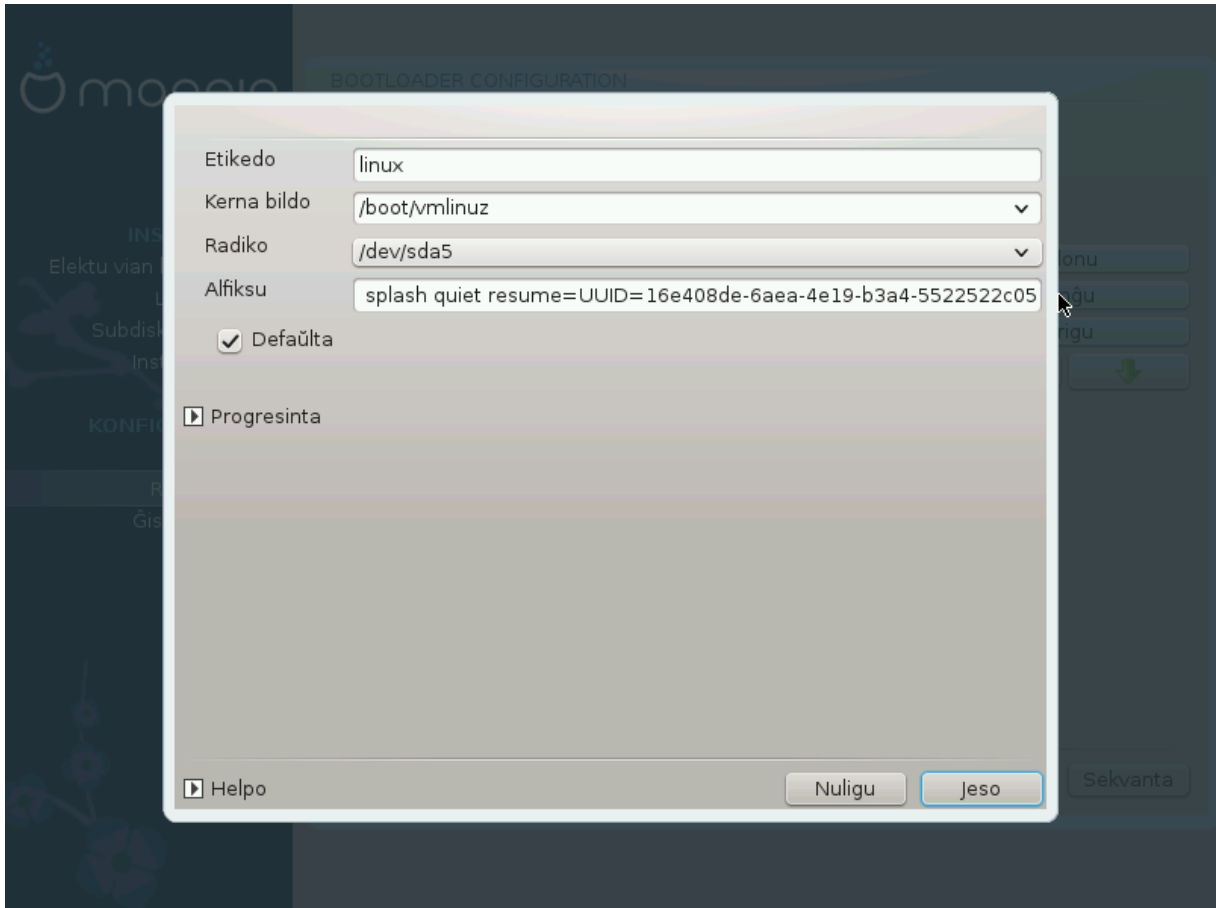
mageia

BOOTLOADER CONFIGURATION

INS
Elektu vian
L
Subdisk
Inst

KONFIG

R
Ĝis

Etikedo | linux
Kerna bildo | /boot/vmlinuz
Radiko | /dev/sda5
Alfiksu | splash quiet resume=UUID=16e408de-6aea-4e19-b3a4-5522522c05

Defaŭlta

Progresinta

lonu
ŝâu
rigu

Helpo

Nuligu

Jeso

Sekvanta